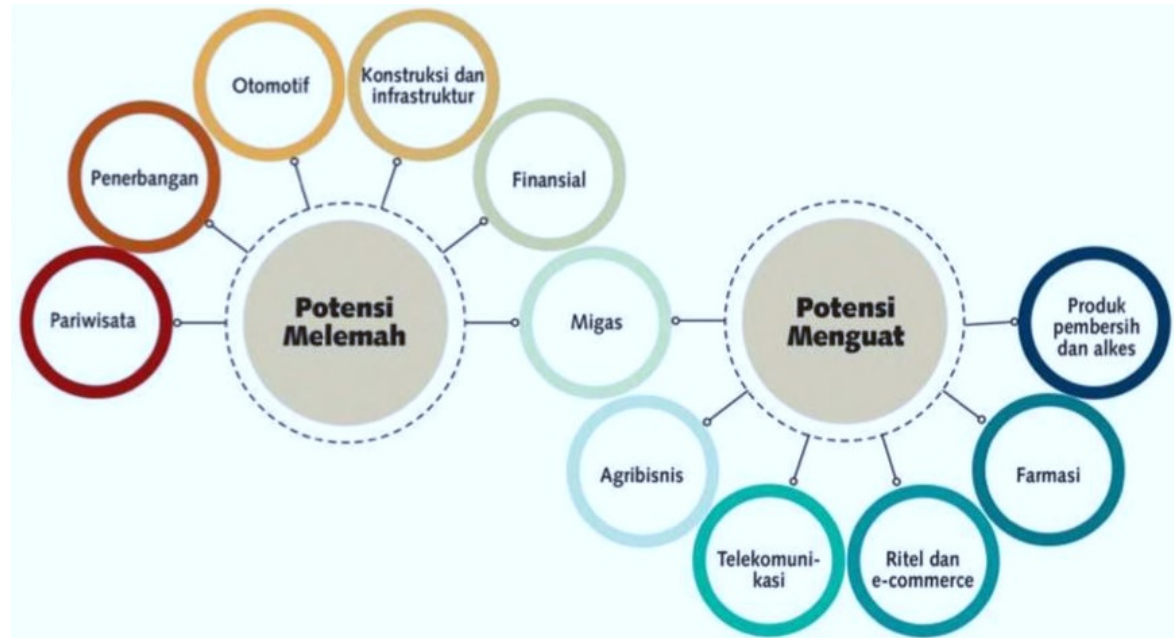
Otomotif

Konstruksi dan infrastruktur

Penerbangan

Finansial

Pariwisata

Potensi Melemah

Migas

Potensi Menguat

Produk pembersih dan alkes

Agribisnis

Farmasi

Telekomunikasi

Ritel dan e-commerce